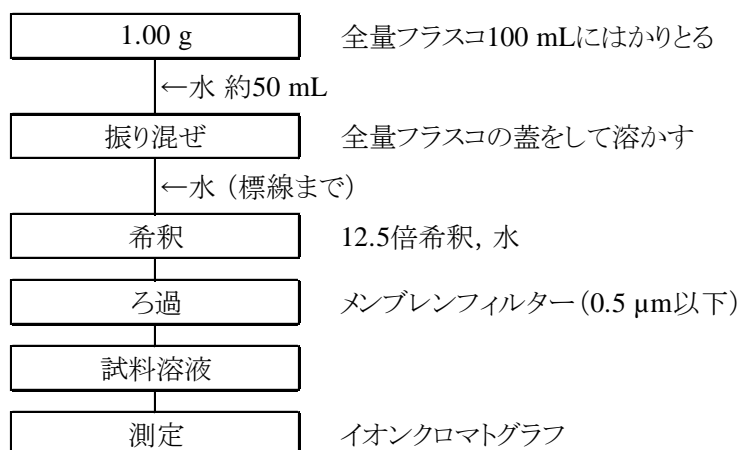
1.00 g

全量フラスコ100 mLにはかりとる

←水 約50 mL

振り混ぜ

全量フラスコの蓋をして溶かす

←水（標線まで）

希釈

12.5倍希釈，水

ろ過

メンブレンフィルター（0.5 μm以下）

試料溶液

測定

イオンクロマトグラフ